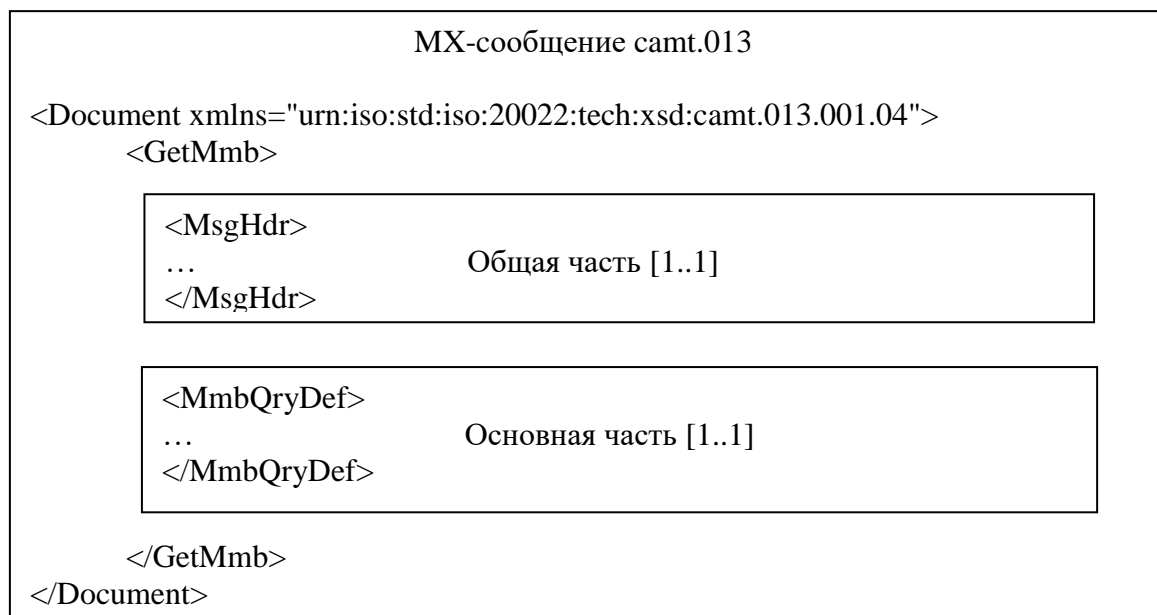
MX-сообщение camt.013

<Document xmlns="urn:iso:std:iso:20022:tech:xsd:camt.013.001.04">
<GetMmb>

<MsgHdr>
… Общая часть [1..1]
</MsgHdr>

<MmbQryDef>
… Основная часть [1..1]
</MmbQryDef>

</GetMmb>
</Document>